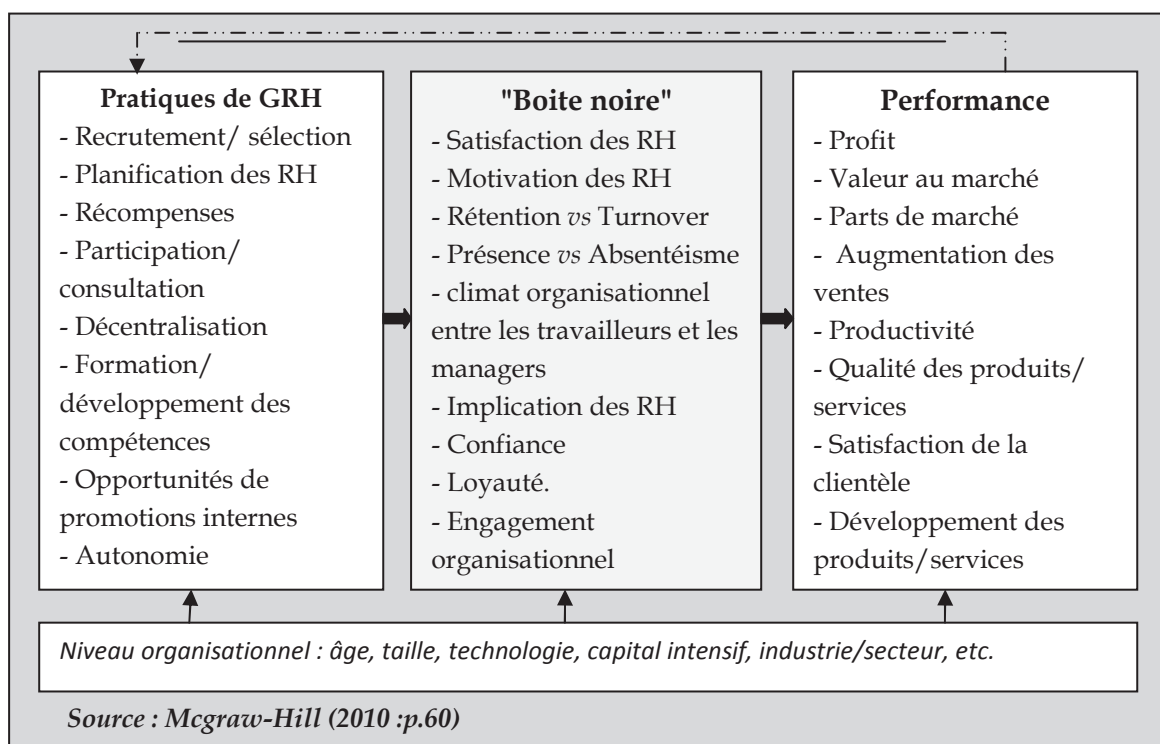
**Pratiques de GRH**
- Recrutement/ sélection
- Planification des RH
- Récompenses
- Participation/ consultation
- Décentralisation
- Formation/ développement des compétences
- Opportunités de promotions internes
- Autonomie

**"Boite noire"**
- Satisfaction des RH
- Motivation des RH
- Rétention *vs* Turnover
- Présence *vs* Absentéisme
- climat organisationnel entre les travailleurs et les managers
- Implication des RH
- Confiance
- Loyauté.
- Engagement organisationnel

**Performance**
- Profit
- Valeur au marché
- Parts de marché
- Augmentation des ventes
- Productivité
- Qualité des produits/ services
- Satisfaction de la clientèle
- Développement des produits/services

*Niveau organisationnel : âge, taille, technologie, capital intensif, industrie/secteur, etc.*

*Source : Mcgraw-Hill (2010 :p.60)*